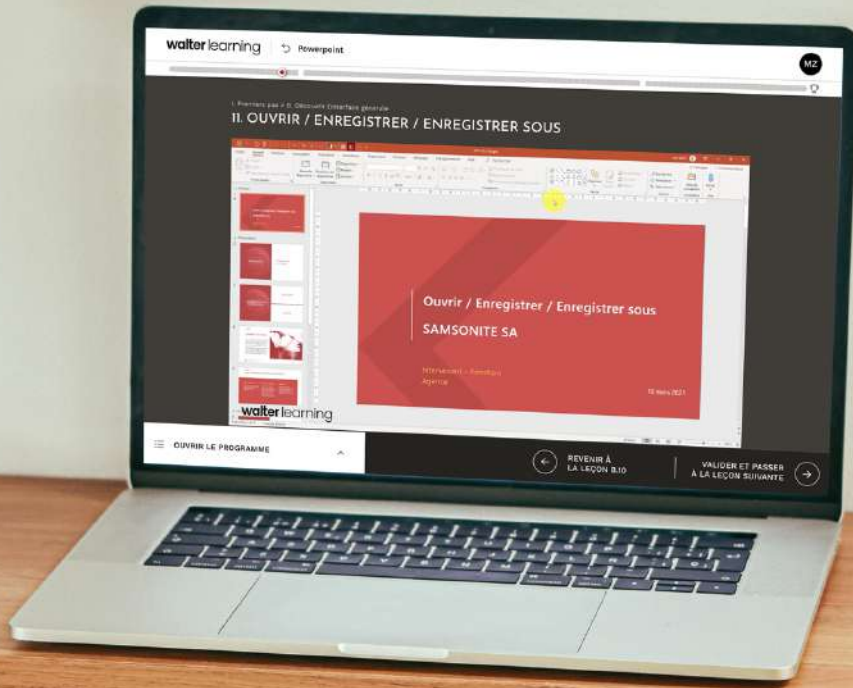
walter learning
Powerpoint
MZ

I. Premiers pas > II. Découvrir l'interface générale
II. OUVRIR / ENREGISTRER / ENREGISTRER SOUS

Ouvrir / Enregistrer / Enregistrer sous
SAMSONITE SA
Intervenant – Fonction
Agence
15 mars 2021

walter learning

OUVRIR LE PROGRAMME

REVENIR À LA LEÇON 8.10

VALIDER ET PASSER À LA LEÇON SUIVANTE